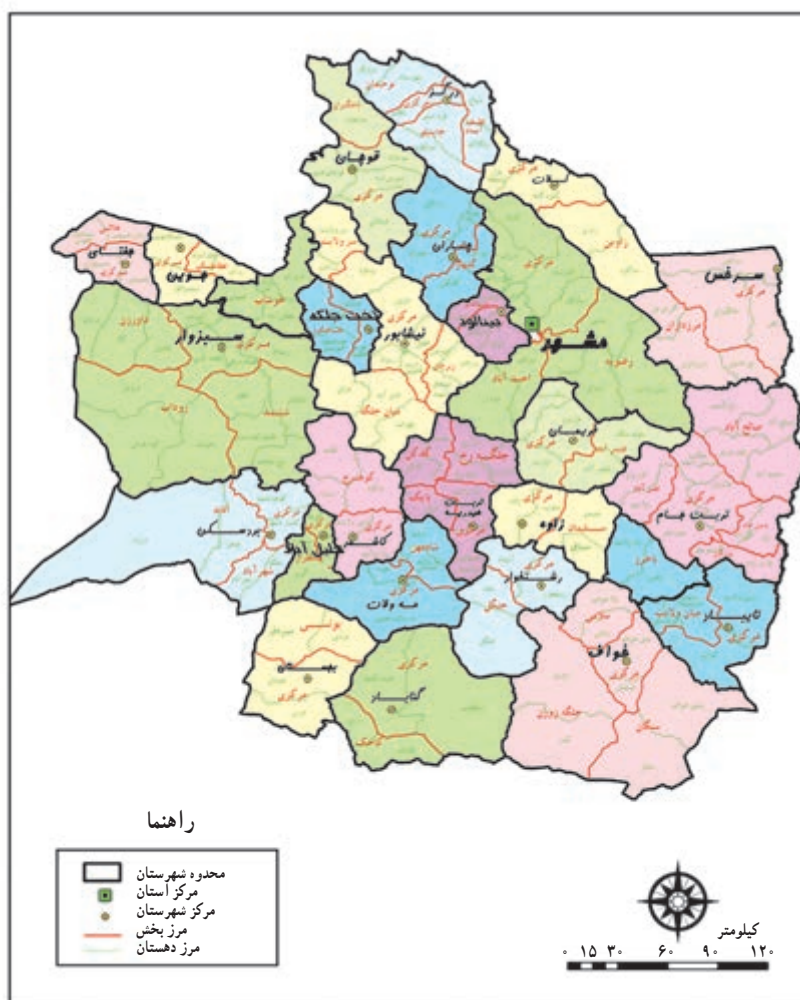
قوچان
چناران
سرخس
جغتای
جوین
تخت جلگه
نیشابور
سبزوار
طرقبه
مشهد
فریمان
تربت جام
خلیل آباد
کاشمر
تربت حیدریه
زاوه
رشتخوار
مه ولات
تایباد
بردسکن
بجستان
گناباد
خواف
راهنما
محدوده شهرستان
مرکز آستان
مرکز شهرستان
مرز بخش
مرز دهستان
کیلومتر
۰ ۱۵ ۳۰ ۶۰ ۹۰ ۱۲۰